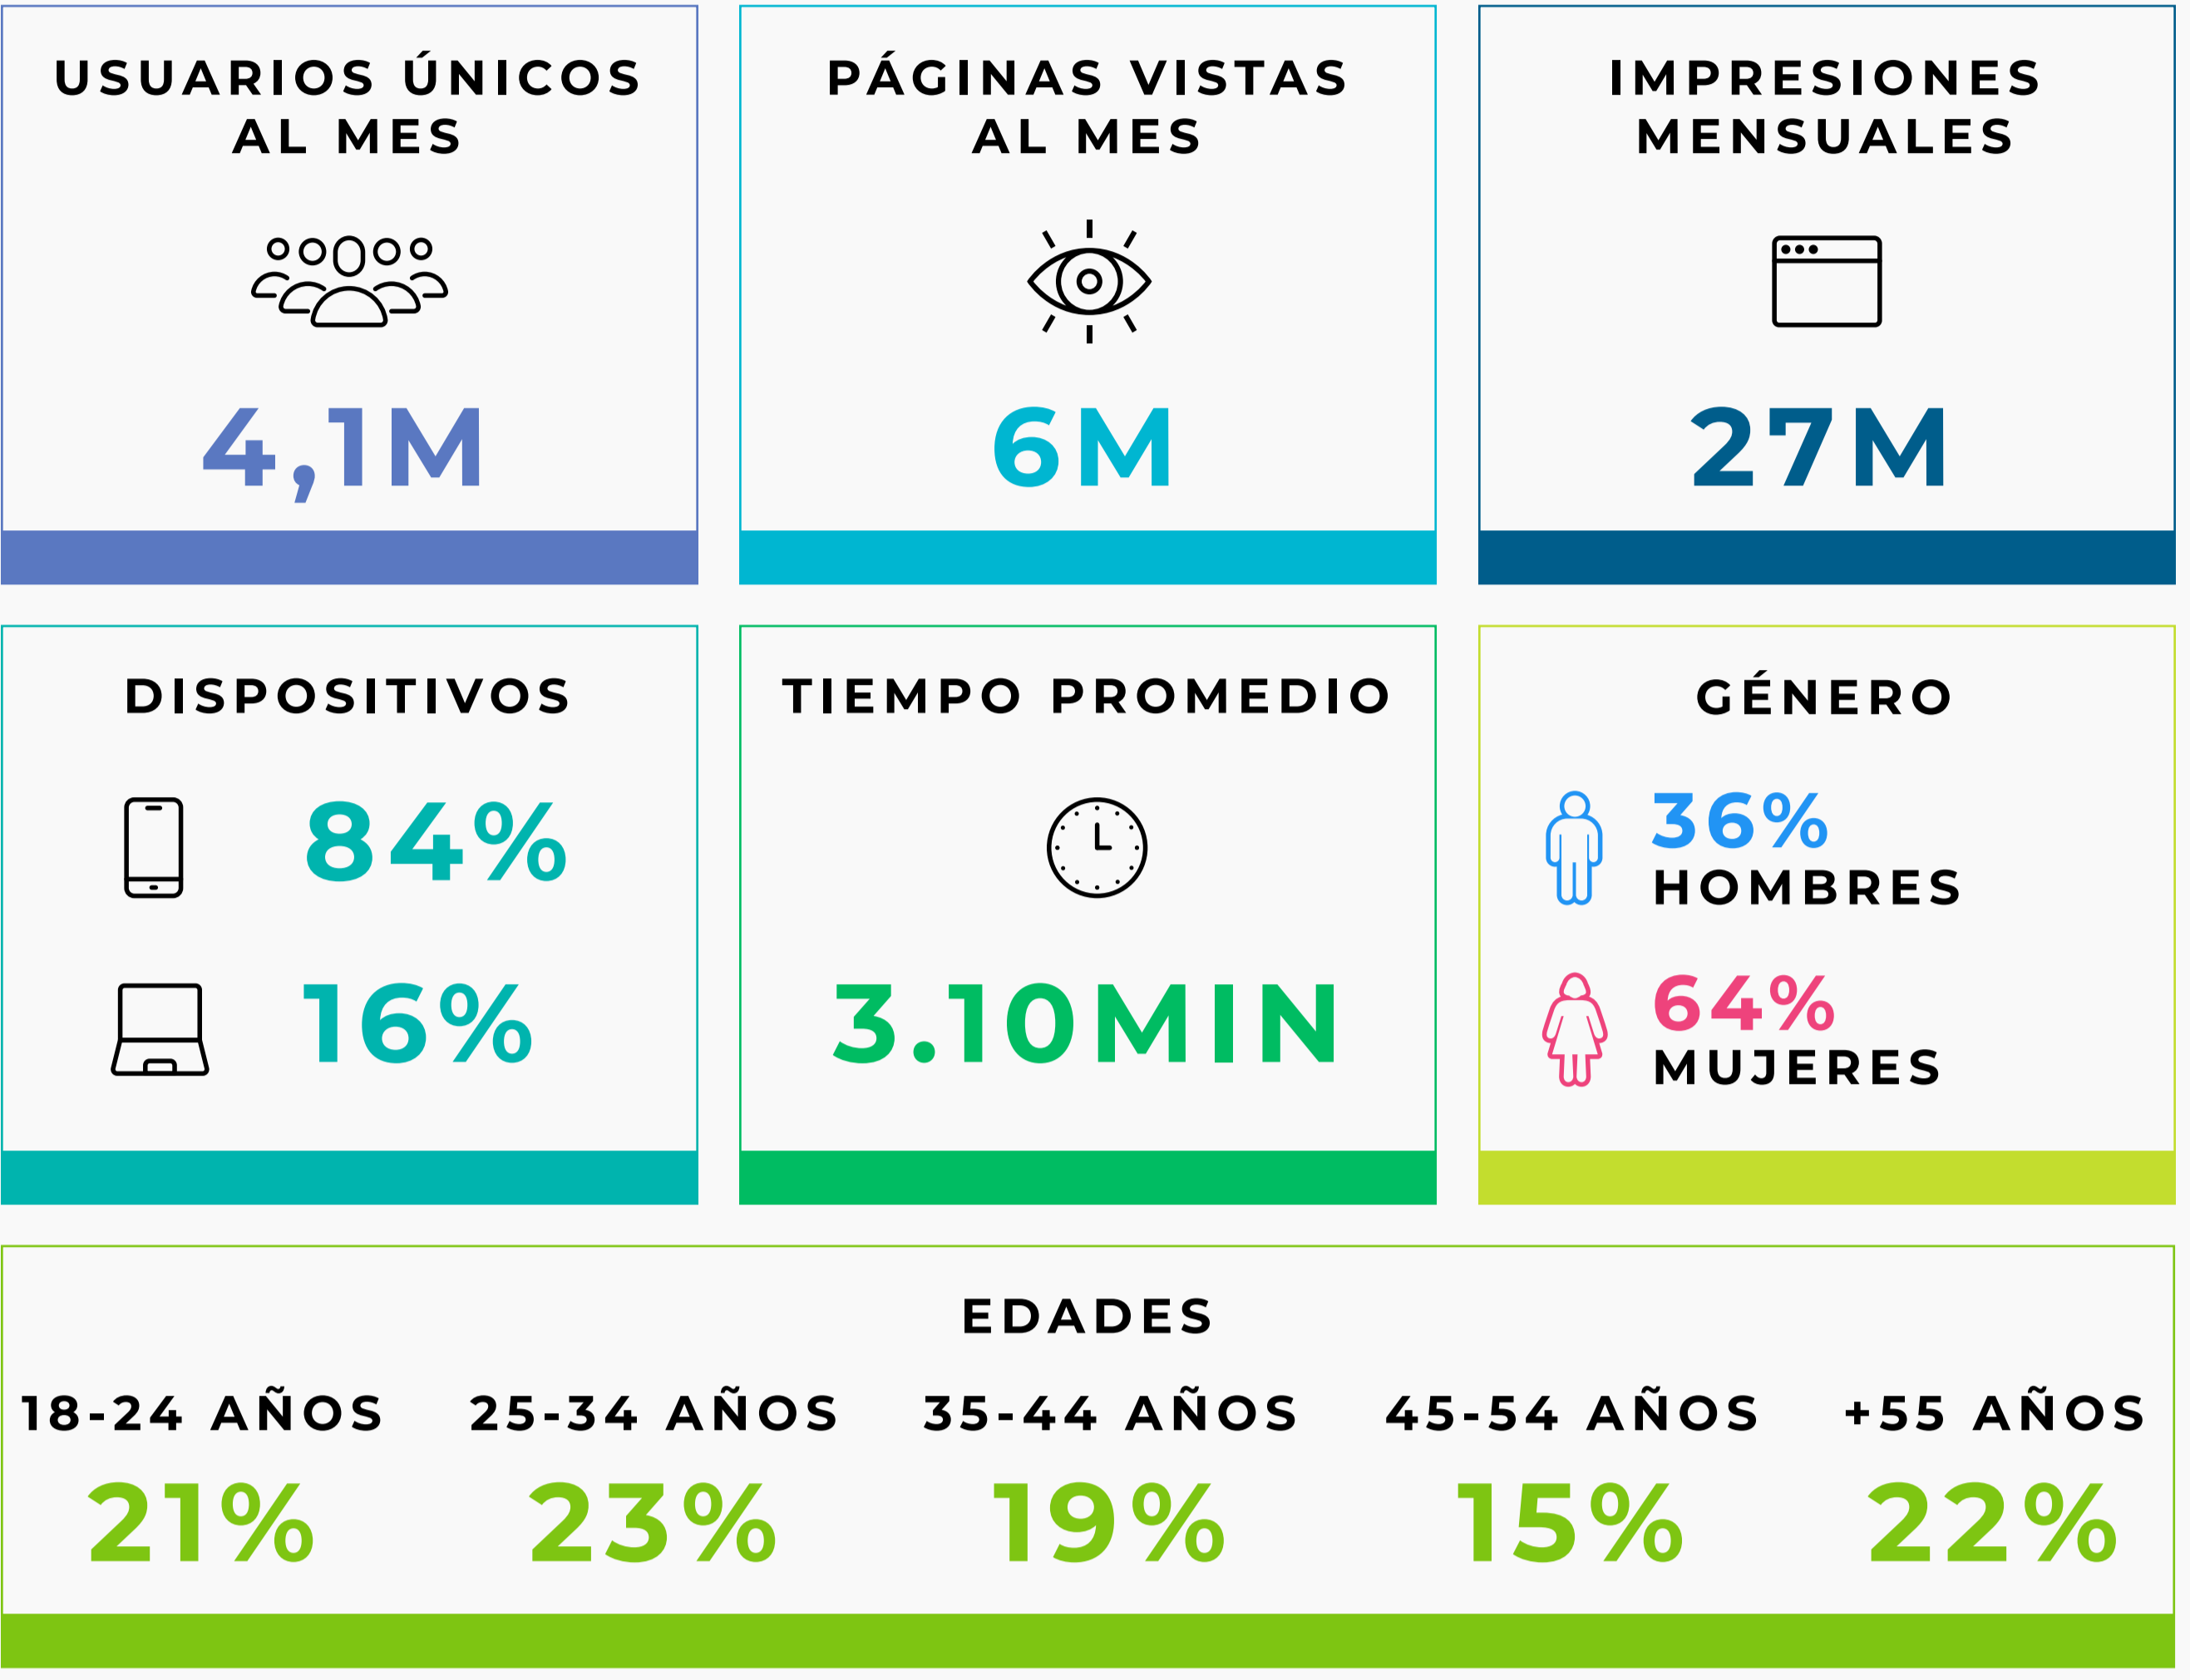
USUARIOS ÚNICOS AL MES

4,1M

PÁGINAS VISTAS AL MES

6M

IMPRESIONES MENSUALES

27M

DISPOSITIVOS

84%

16%

TIEMPO PROMEDIO

3.10MIN

GÉNERO

36%
HOMBRES

64%
MUJERES

EDADES

| 18-24 AÑOS | 25-34 AÑOS | 35-44 AÑOS | 45-54 AÑOS | +55 AÑOS |
|---|---|---|---|---|
| 21% | 23% | 19% | 15% | 22% |